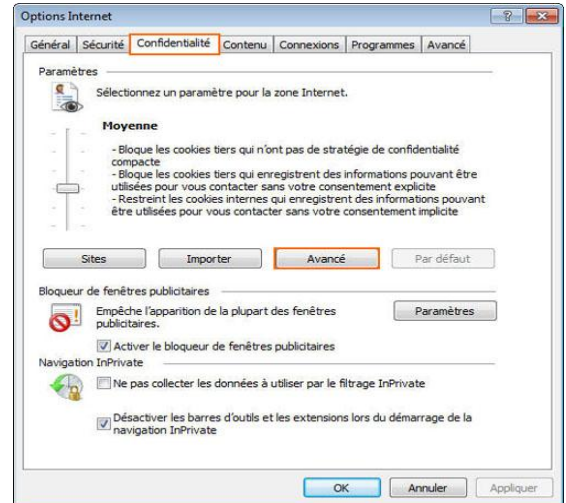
Options Internet

Général | Sécurité | Confidentialité | Contenu | Connexions | Programmes | Avancé

Paramètres

Sélectionnez un paramètre pour la zone Internet.

Moyenne

- Bloque les cookies tiers qui n'ont pas de stratégie de confidentialité compacte
- Bloque les cookies tiers qui enregistrent des informations pouvant être utilisées pour vous contacter sans votre consentement explicite
- Restreint les cookies internes qui enregistrent des informations pouvant être utilisées pour vous contacter sans votre consentement implicite

Sites | Importer | Avancé | Par défaut

Bloqueur de fenêtres publicitaires

Empêche l'apparition de la plupart des fenêtres publicitaires.

Paramètres

Activer le bloqueur de fenêtres publicitaires

Navigation InPrivate

Ne pas collecter les données à utiliser par le filtrage InPrivate

Désactiver les barres d'outils et les extensions lors du démarrage de la navigation InPrivate

OK | Annuler | Appliquer